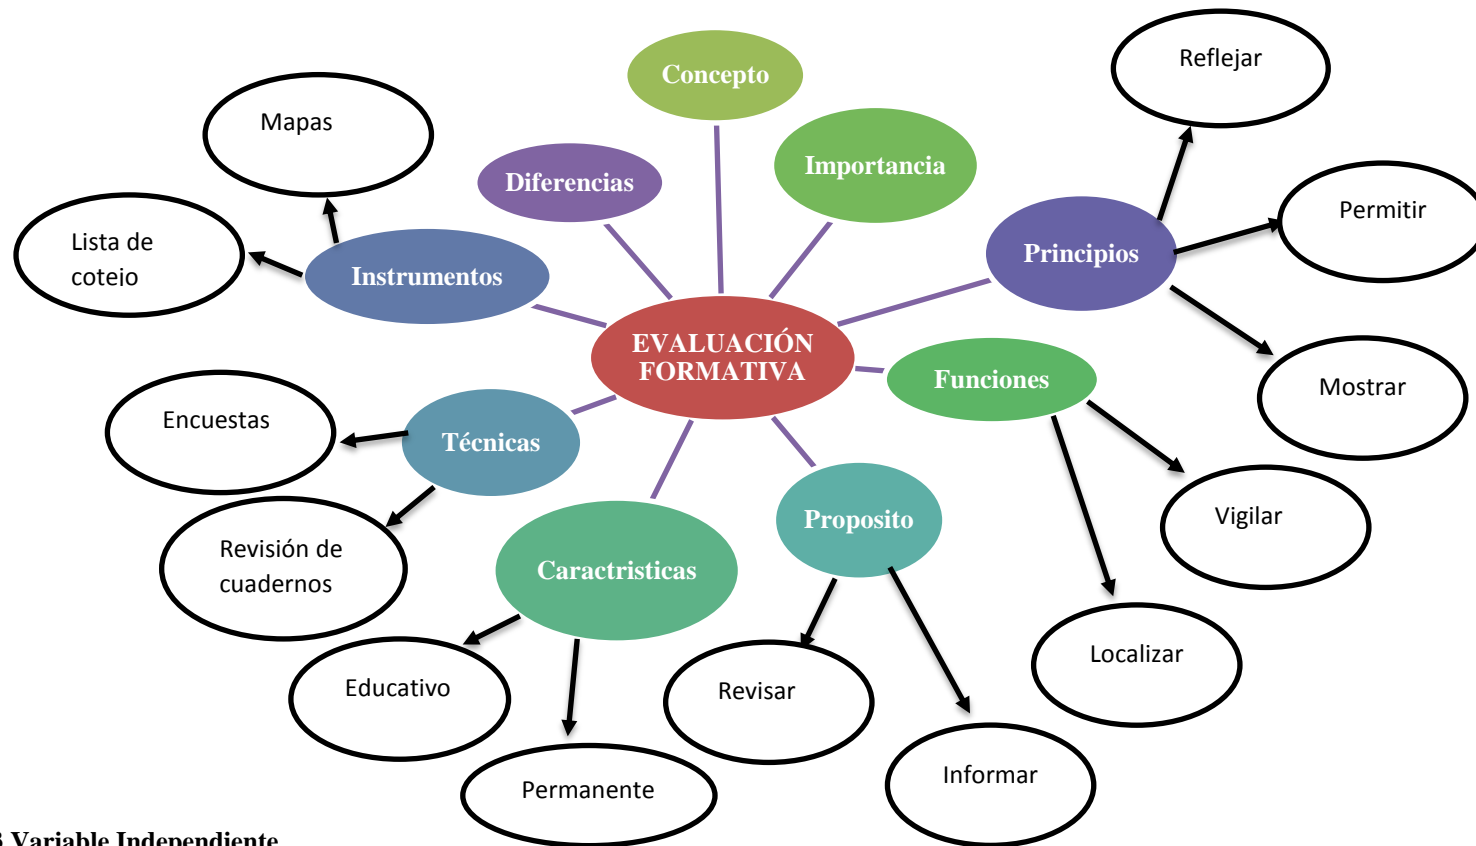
Concepto

Diferencias

Importancia

Mapas

Reflejar

Permitir

Principios

Lista de coteio

Instrumentos

EVALUACIÓN FORMATIVA

Funciones

Mostrar

Encuestas

Técnicas

Vigilar

Revisión de cuadernos

Caractristicas

Proposito

Localizar

Educativo

Revisar

Informar

Permanente

3 Variable Independiente